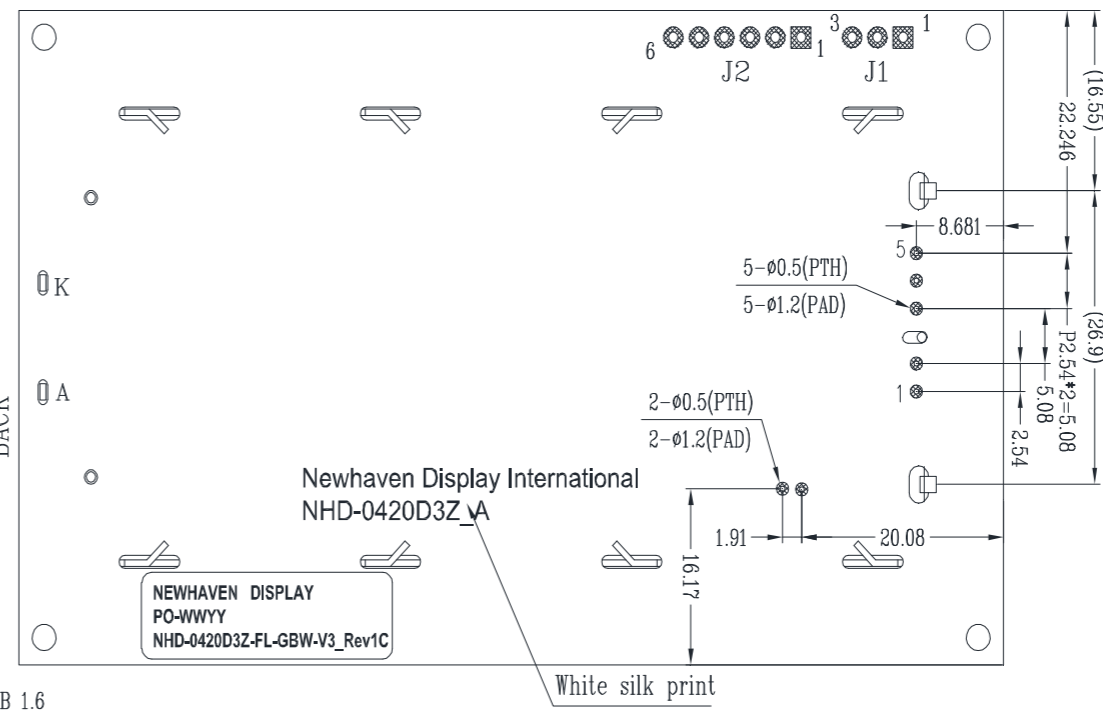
6 1 J2
3 1 J1
(16.55)
22.246
8.681
5
5-ø0.5(PTH)
5-ø1.2(PAD)
(26.9)
P2.54*2=5.08
5.08
1
2.54
K
A
BACK
2-ø0.5(PTH)
2-ø1.2(PAD)
Newhaven Display International
NHD-0420D3Z_A
1.91
20.08
16.17
NEWHAVEN DISPLAY
PO-WWYY
NHD-0420D3Z-FL-GBW-V3_Rev1C
White silk print
B 1.6